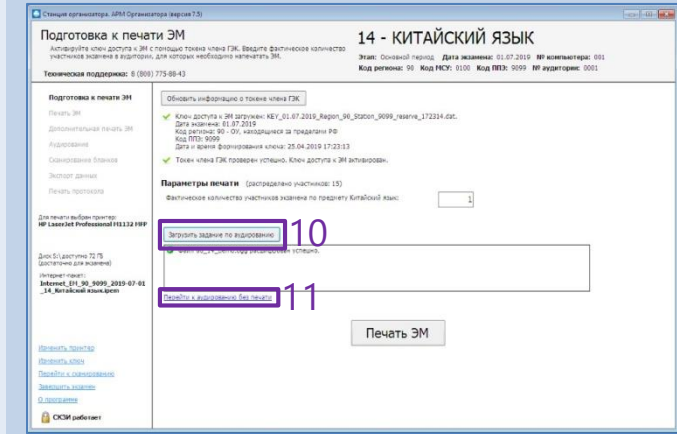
Станция организатора. АРМ Организатора (версия 7.5)

Подготовка к печати ЭМ

Активируйте ключ доступа к ЭМ с помощью токена члена ГЭК. Введите фактическое количество участников экзамена в аудитории, для которых необходимо напечатать ЭМ.

Техническая поддержка: 8 (800) 775-88-43

14 - КИТАЙСКИЙ ЯЗЫК

Этап: Основной период Дата экзамена: 01.07.2019 № компьютера: 001
Код региона: 90 Код МСУ: 0100 Код ППЭ: 9099 № аудитории: 0001

Подготовка к печати ЭМ
Печать ЭМ
Дополнительная печать ЭМ
Аудирование
Сканирование бланков
Экспорт данных
Печать протокола

Для печати выбран принтер:
HP LaserJet Professional M1132 MFP

Диск S:\ доступно 72 ГБ (достаточно для экзамена)

Интернет-пакет:
Internet_EM_90_9099_2019-07-01_14_Китайский язык.ipem

Изменить принтер
Изменить ключ
Перейти к сканированию
Завершить экзамен
О программе

СКЗИ работает

Обновить информацию о токене члена ГЭК

Ключ доступа к ЭМ загружен: KEY_01.07.2019_Region_90_Station_9099_reserve_172314.dat.
Дата экзамена: 01.07.2019
Код региона: 90 - ОУ, находящиеся за пределами РФ
Код ППЭ: 9099
Дата и время формирования ключа: 25.04.2019 17:23:13

Токен члена ГЭК проверен успешно. Ключ доступа к ЭМ активирован.

Параметры печати (распределено участников: 15)

Фактическое количество участников экзамена по предмету Китайский язык: 1

Загрузить задание по аудированию

10

Файл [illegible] расшифрован успешно.

Перейти к аудированию без печати

11

Печать ЭМ